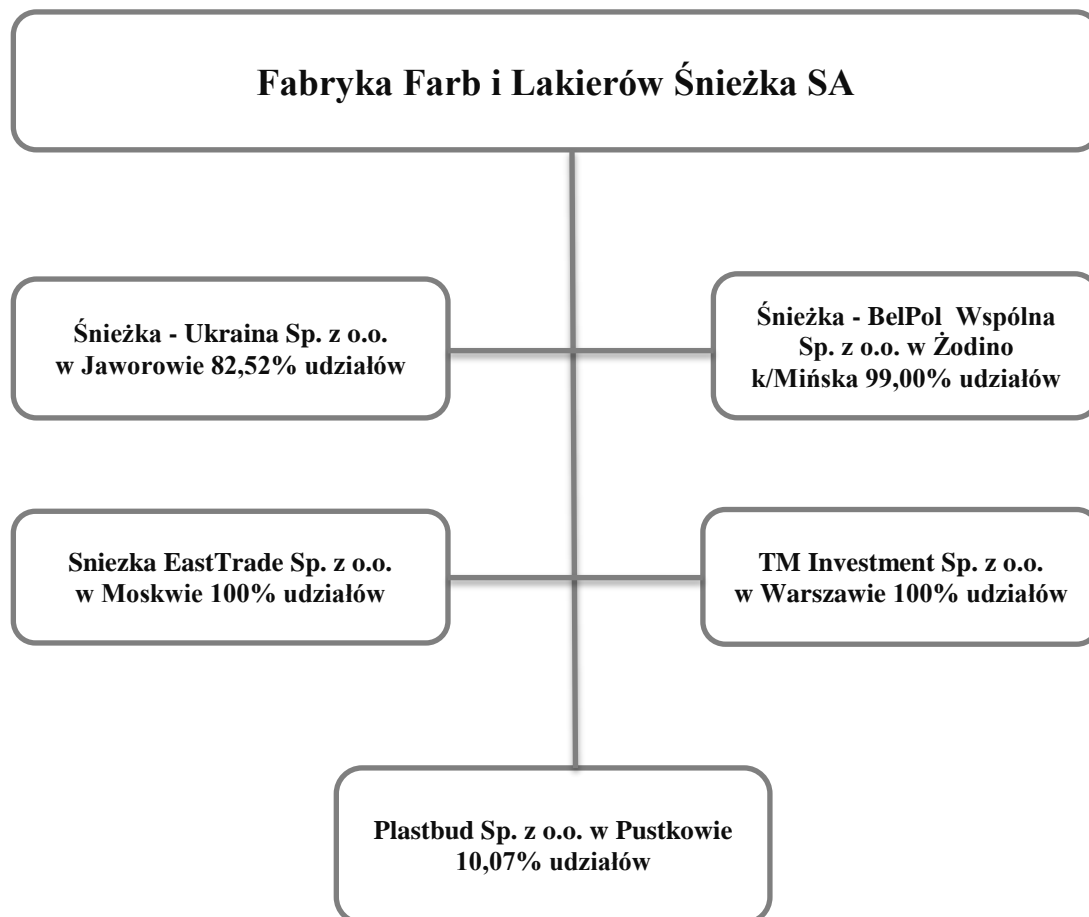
Fabryka Farb i Lakierów Śnieżka SA

Śnieżka - Ukraina Sp. z o.o. w Jaworowie 82,52% udziałów

Śnieżka - BelPol Wspólna Sp. z o.o. w Żodino k/Mińska 99,00% udziałów

Sniezka EastTrade Sp. z o.o. w Moskwie 100% udziałów

TM Investment Sp. z o.o. w Warszawie 100% udziałów

Plastbud Sp. z o.o. w Pustkowie 10,07% udziałów